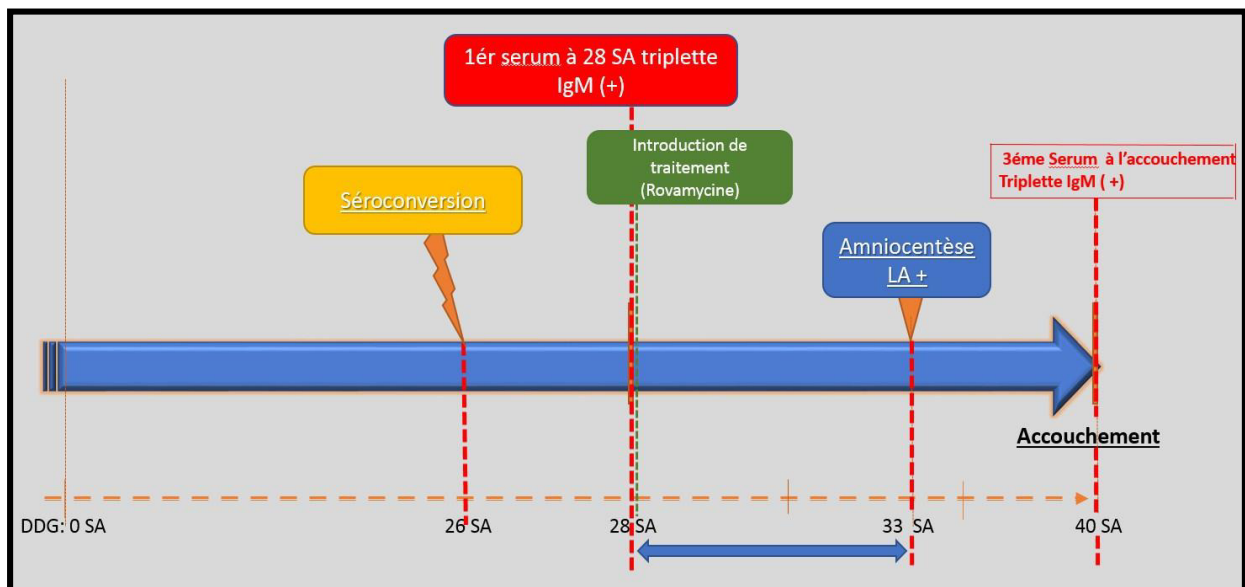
1ér serum à 28 SA triplette IgM (+)

Introduction de traitement (Rovamycine)

3éme Serum à l'accouchement Triplette IgM ( +)

Séroconversion

Amniocentèse LA +

Accouchement

DDG: 0 SA

26 SA

28 SA

33 SA

40 SA